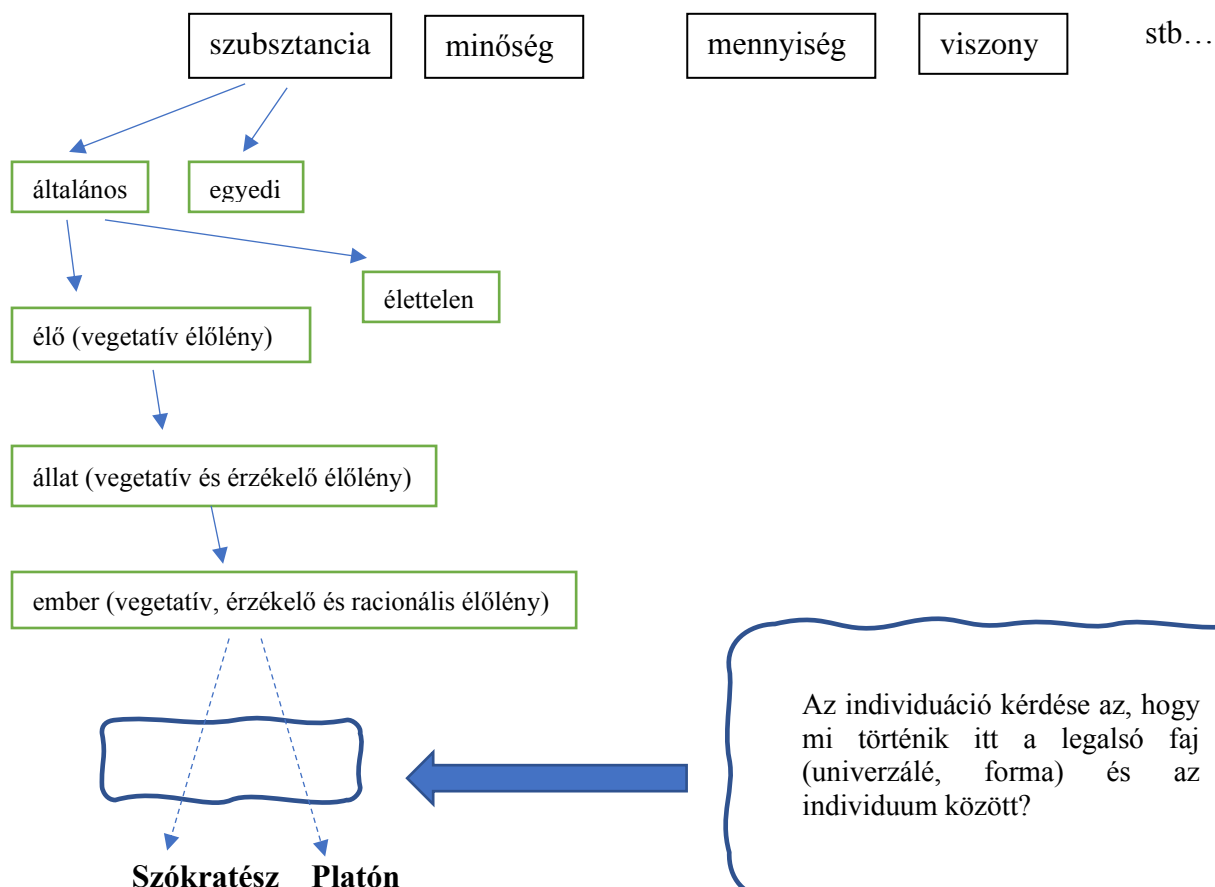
szubsztancia

minőség

mennyiség

viszony

stb…

általános

egyedi

élettelen

élő (vegetatív élőlény)

állat (vegetatív és érzékelő élőlény)

ember (vegetatív, érzékelő és racionális élőlény)

Az individuáció kérdése az, hogy mi történik itt a legalsó faj (univerzálé, forma) és az individuum között?

**Szókratész** **Platón**